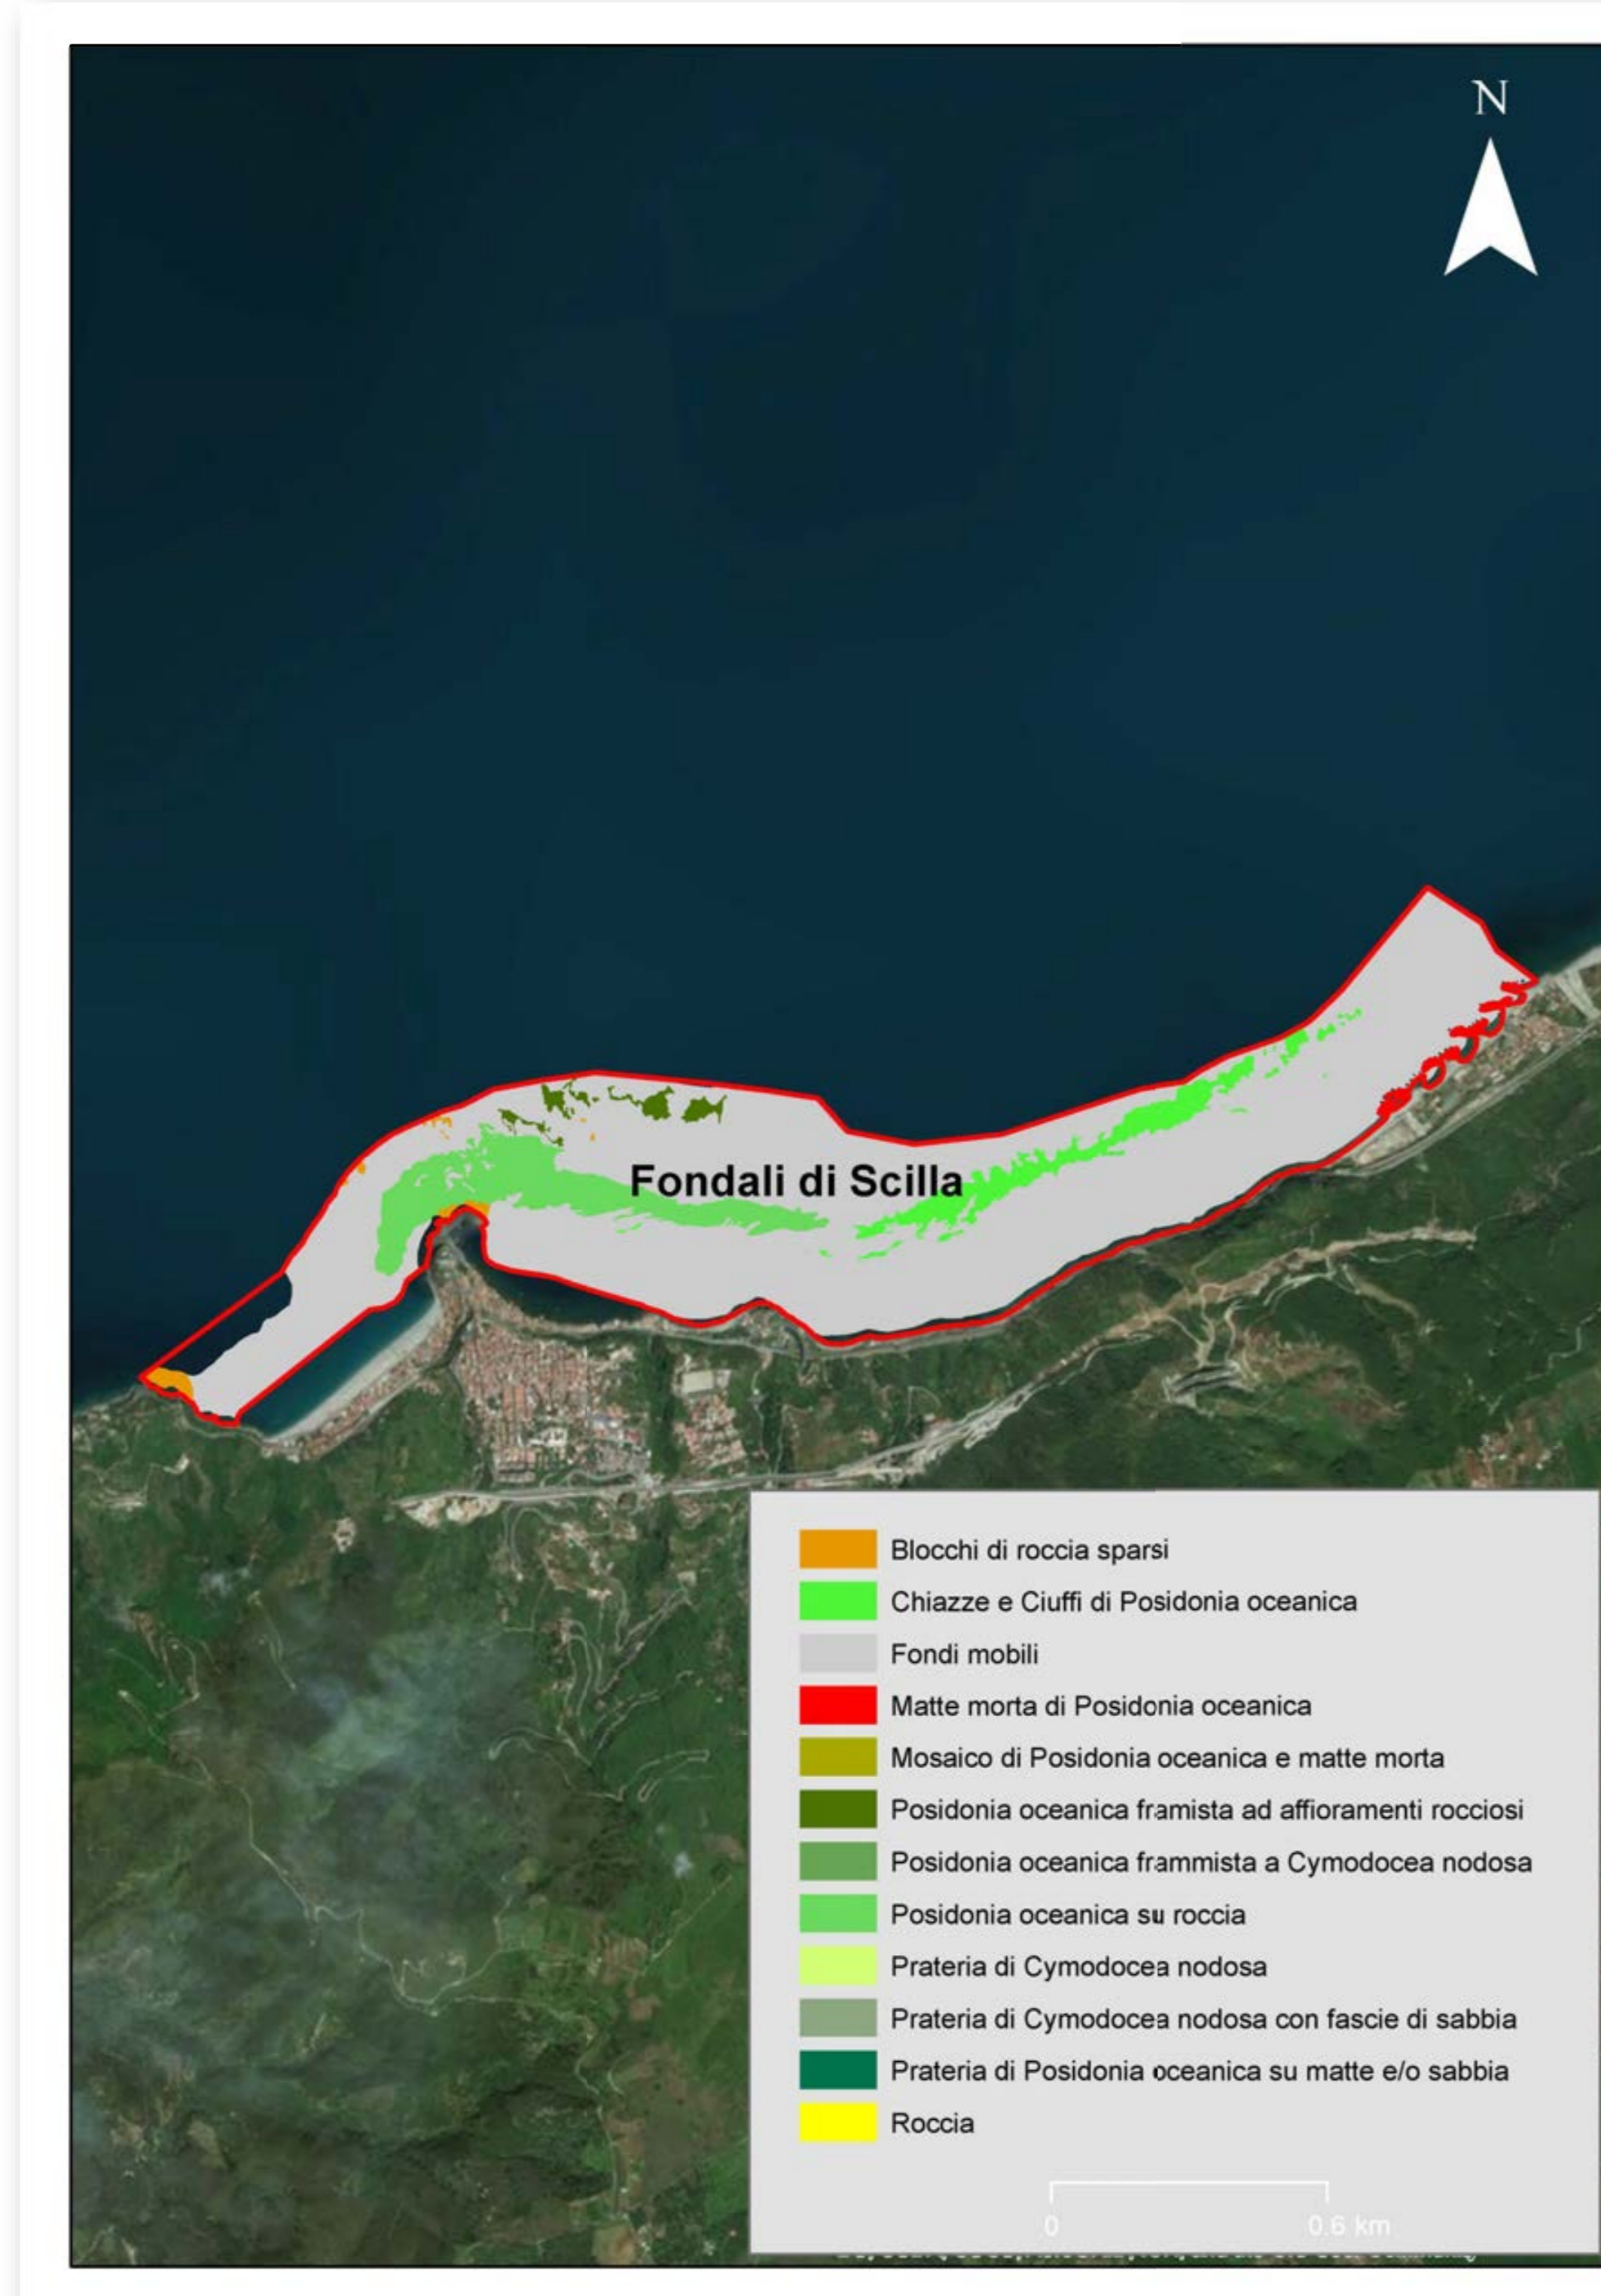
N

Fondali di Scilla

Blocchi di roccia sparsi
Chiazze e Ciuffi di Posidonia oceanica
Fondi mobili
Matte morta di Posidonia oceanica
Mosaico di Posidonia oceanica e matte morta
Posidonia oceanica framista ad affioramenti rocciosi
Posidonia oceanica frammista a Cymodocea nodosa
Posidonia oceanica su roccia
Prateria di Cymodocea nodosa
Prateria di Cymodocea nodosa con fascie di sabbia
Prateria di Posidonia oceanica su matte e/o sabbia
Roccia

0 0.6 km

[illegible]